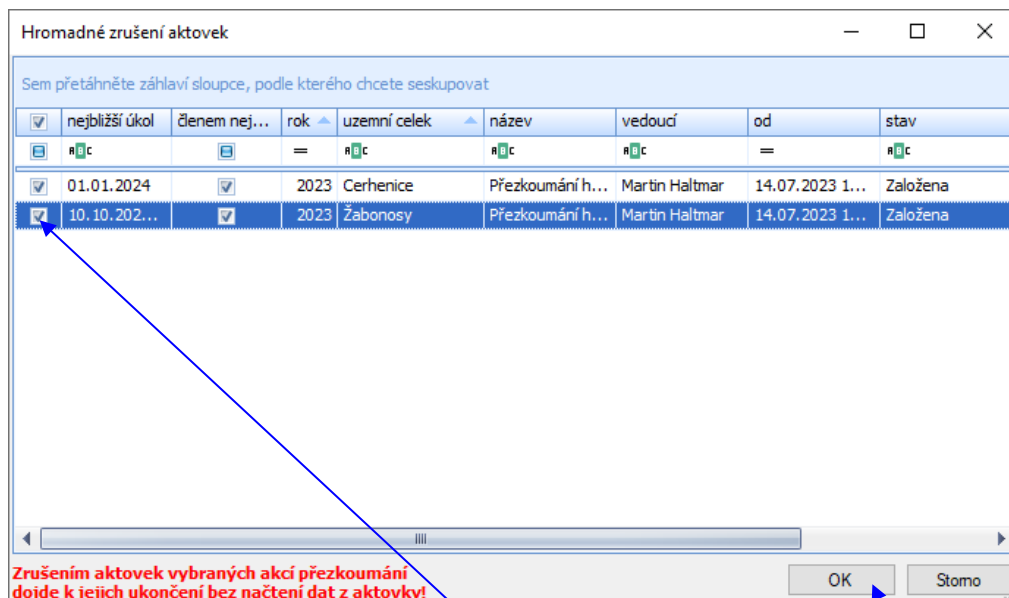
Hromadné zrušení aktovek

Sem přetáhněte záhlaví sloupce, podle kterého chcete seskupovat

| | nejbližší úkol | členem nej... | rok | uzemní celek | název | vedoucí | od | stav |
|---|---|---|---|---|---|---|---|---|
| | ABC | | = | ABC | ABC | ABC | = | ABC |
| ☑ | 01.01.2024 | ☑ | 2023 | Cerhenice | Přezkoumání h... | Martin Haltmar | 14.07.2023 1... | Založena |
| ☑ | 10.10.202... | ☑ | 2023 | Žabonosy | Přezkoumání h... | Martin Haltmar | 14.07.2023 1... | Založena |

Zrušením aktovek vybraných akcí přezkoumání dojde k jejich ukončení bez načtení dat z aktovky!

OK

Storno